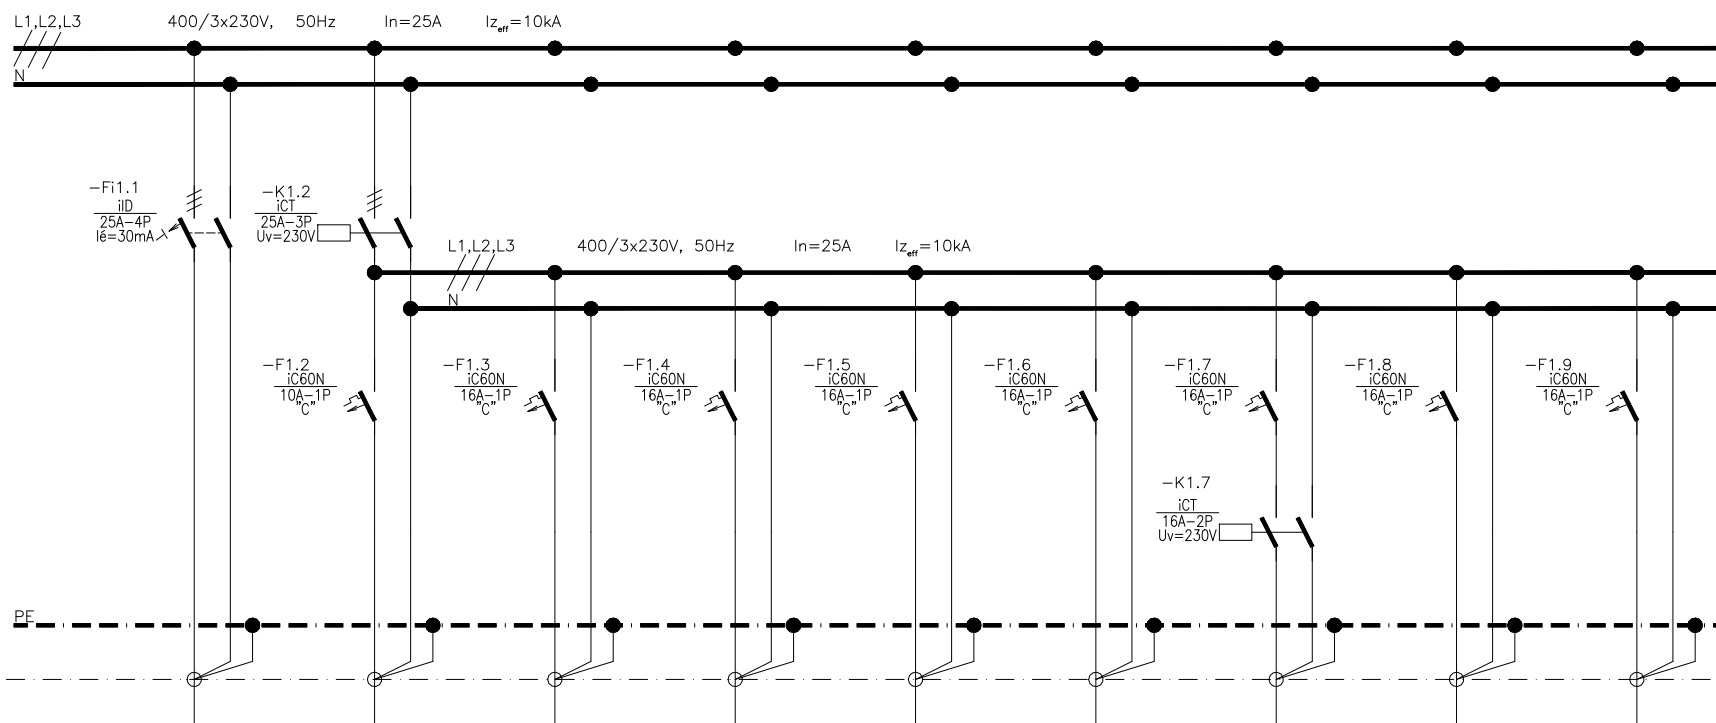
L1,L2,L3 400/3x230V, 50Hz In=25A $Iz_{eff}$=10kA

N

-Fi1.1
iID
25A-4P
Iê=30mA

-K1.2
iCT
25A-3P
Uv=230V

L1,L2,L3 400/3x230V, 50Hz In=25A $Iz_{eff}$=10kA

N

-F1.2
iC60N
10A-1P
"C"

-F1.3
iC60N
16A-1P
"C"

-F1.4
iC60N
16A-1P
"C"

-F1.5
iC60N
16A-1P
"C"

-F1.6
iC60N
16A-1P
"C"

-F1.7
iC60N
16A-1P
"C"

-F1.8
iC60N
16A-1P
"C"

-F1.9
iC60N
16A-1P
"C"

-K1.7
iCT
16A-2P
Uv=230V

PE